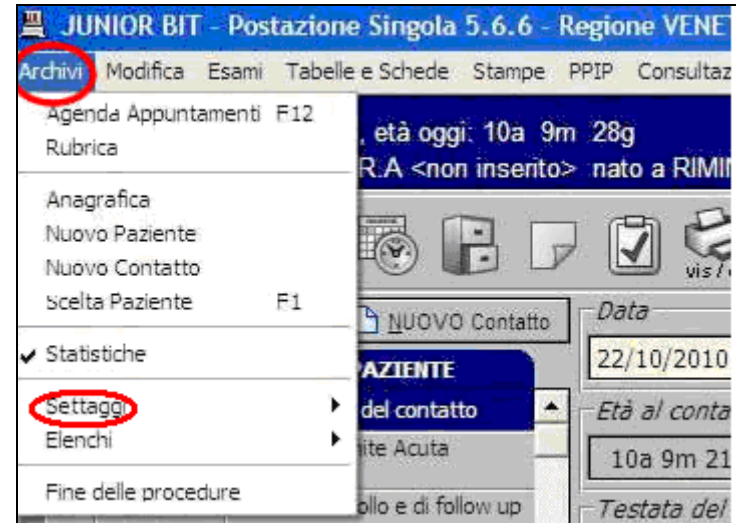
JUNIOR BIT - Postazione Singola 5.6.6 - Regione VENET

Archivi Modifica Esami Tabelle e Schede Stampe PPIP Consultaz

Agenda Appuntamenti F12
Rubrica

Anagrafica
Nuovo Paziente
Nuovo Contatto
Scelta Paziente F1

Statistiche

Settaggi
Elenchi

Fine delle procedure

, età oggi: 10a 9m 28g
R.A <non inserito> nato a RIMI

vis

NUOVO Contatto

Data
22/10/2010

PAZIENTE
del contatto
ite Acuta
ollo e di follow up

Età al conta
10a 9m 21

Testata del